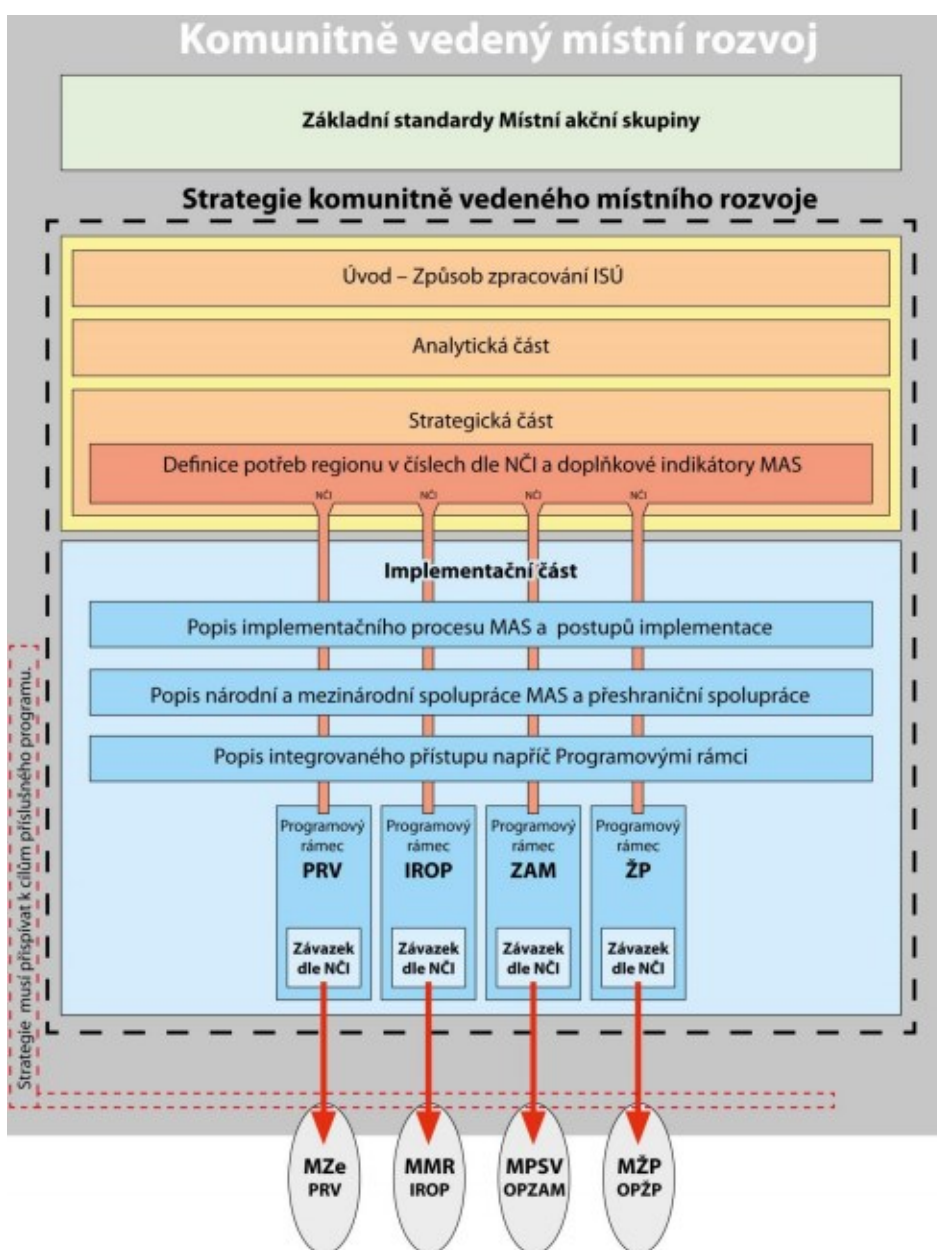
Komunitně vedený místní rozvoj

Základní standardy Místní akční skupiny

Strategie komunitně vedeného místního rozvoje

Úvod – Způsob zpracování ISÚ

Analytická část

Strategická část

Definice potřeb regionu v číslech dle NČI a doplňkové indikátory MAS

NČI NČI NČI NČI

Implementační část

Popis implementačního procesu MAS a postupů implementace

Popis národní a mezinárodní spolupráce MAS a přeshraniční spolupráce

Popis integrovaného přístupu napříč Programovými rámci

Programový rámec PRV
Závazek dle NČI

Programový rámec IROP
Závazek dle NČI

Programový rámec ZAM
Závazek dle NČI

Programový rámec ŽP
Závazek dle NČI

Strategie musí přispívat k cílům příslušného programu.

MZe PRV

MMR IROP

MPSV OPZAM

MŽP OPŽP